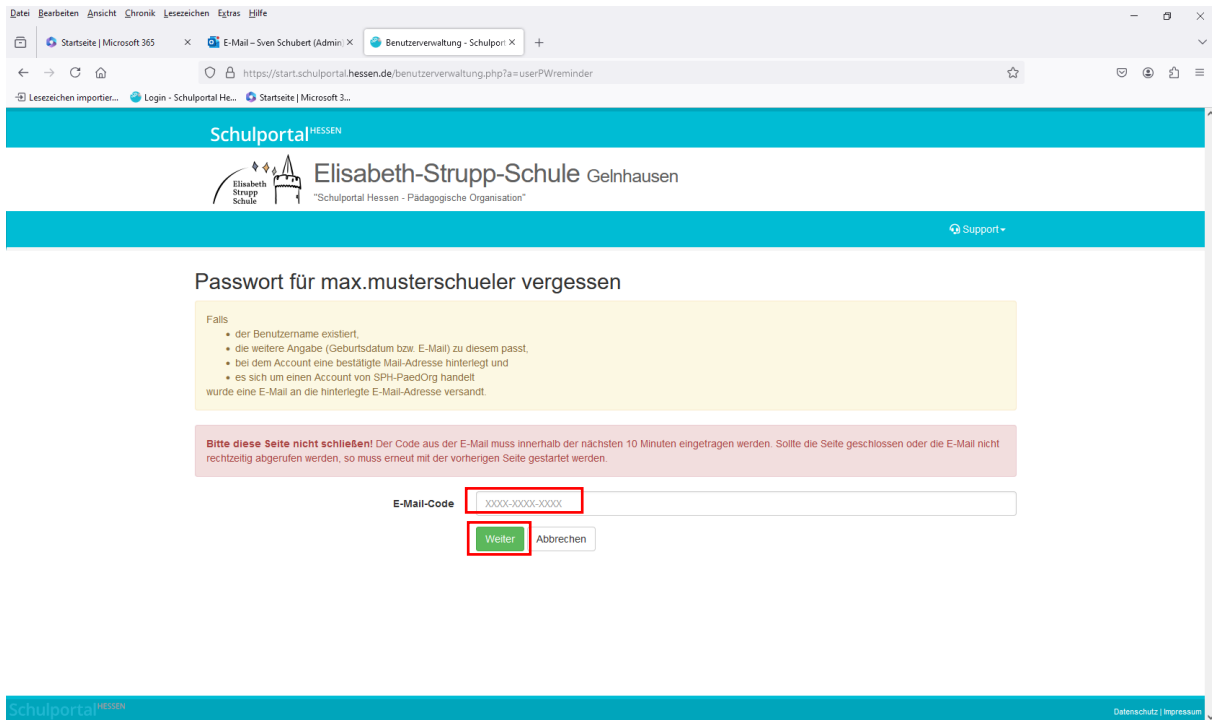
Datei Bearbeiten Ansicht Chronik Lesezeichen Extras Hilfe

Startseite | Microsoft 365
E-Mail – Sven Schubert (Admin)
Benutzerverwaltung - Schulport
+

https://start.schulportal.hessen.de/benutzerverwaltung.php?a=userPWreminder

Lesezeichen importier... Login - Schulportal He... Startseite | Microsoft 3...

Schulportal HESSEN

Elisabeth Strupp Schule

Elisabeth-Strupp-Schule Gelnhausen
"Schulportal Hessen - Pädagogische Organisation"

Support

Passwort für max.musterschueler vergessen

Falls
• der Benutzername existiert,
• die weitere Angabe (Geburtsdatum bzw. E-Mail) zu diesem passt,
• bei dem Account eine bestätigte Mail-Adresse hinterlegt und
• es sich um einen Account von SPH-PaedOrg handelt
wurde eine E-Mail an die hinterlegte E-Mail-Adresse versandt.

Bitte diese Seite nicht schließen! Der Code aus der E-Mail muss innerhalb der nächsten 10 Minuten eingetragen werden. Sollte die Seite geschlossen oder die E-Mail nicht rechtzeitig abgerufen werden, so muss erneut mit der vorherigen Seite gestartet werden.

E-Mail-Code XXXX-XXXX-XXXX

Weiter Abbrechen

Schulportal HESSEN

Datenschutz | Impressum